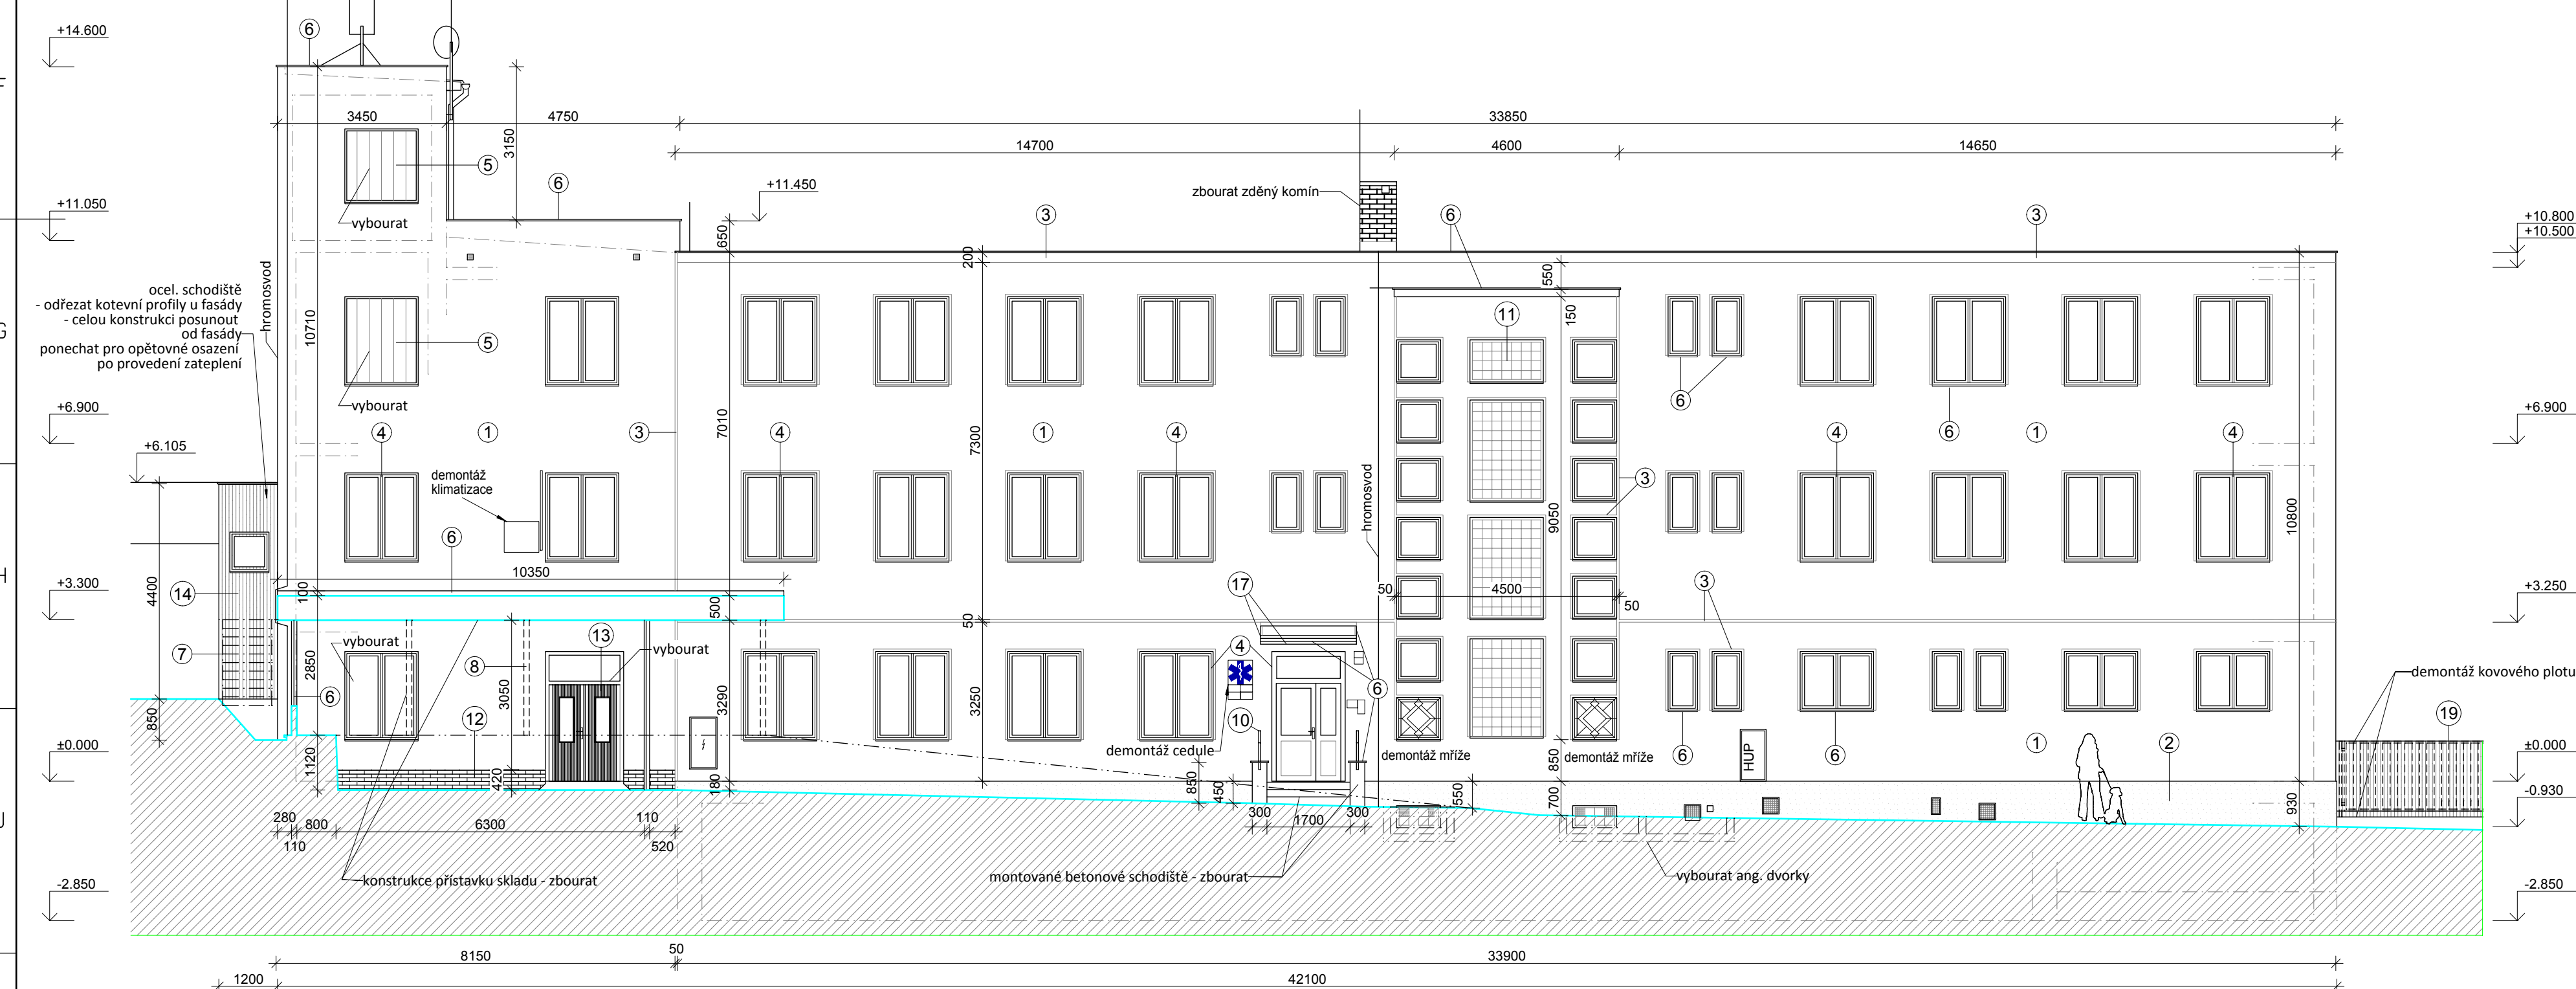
+14.600
F
6
3450
4750
33850
14700
4600
14650
3150
5
6
+11.450
+11.050
vybourat
zbourat zděný komín
3
6
3
+10.800
+10.500
650
200
550
150
G
hromosvod
ocel. schodiště
- odřezat kotevní profily u fasády
- celou konstrukci posunout od fasády
ponechat pro opětovné osazení po provedení zateplení
10710
5
11
6
+6.900
vybourat
4
1
3
7010
7300
4
1
4
4
6
1
4
+6.900
+6.105
demontáž klimatizace
3
hromosvod
9050
10800
6
10350
H
+3.300
14
4400
100
500
17
50
4500
50
3
+3.250
vybourat
13
vybourat
50
4
7
2850
8
3050
3290
3250
6
demontáž kovového plotu
6
12
10
19
850
1120
420
180
demontáž cedule
demontáž mříže
850
demontáž mříže
6
HUP
6
1
2
±0.000
±0.000
J
850
450
550
700
930
-0.930
280
800
6300
110
300
1700
300
110
520
konstrukce přístavku skladu - zbourat
montované betonové schodiště - zbourat
vybourat ang. dvorky
-2.850
-2.850
8150
50
33900
1200
42100